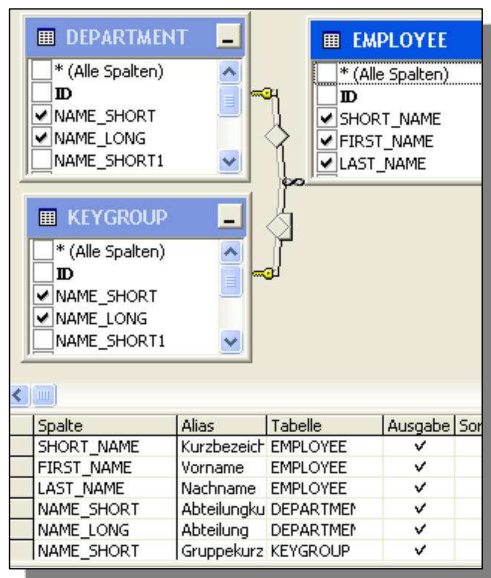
DEPARTMENT
* (Alle Spalten)
ID
NAME_SHORT
NAME_LONG
NAME_SHORT1

EMPLOYEE
* (Alle Spalten)
ID
SHORT_NAME
FIRST_NAME
LAST_NAME

KEYGROUP
* (Alle Spalten)
ID
NAME_SHORT
NAME_LONG
NAME_SHORT1

| Spalte | Alias | Tabelle | Ausgabe | Sor |
|---|---|---|---|---|
| SHORT_NAME | Kurzbezeich | EMPLOYEE | ✓ | |
| FIRST_NAME | Vorname | EMPLOYEE | ✓ | |
| LAST_NAME | Nachname | EMPLOYEE | ✓ | |
| NAME_SHORT | Abteilungku | DEPARTMEN | ✓ | |
| NAME_LONG | Abteilung | DEPARTMEN | ✓ | |
| NAME_SHORT | Gruppekurz | KEYGROUP | ✓ | |